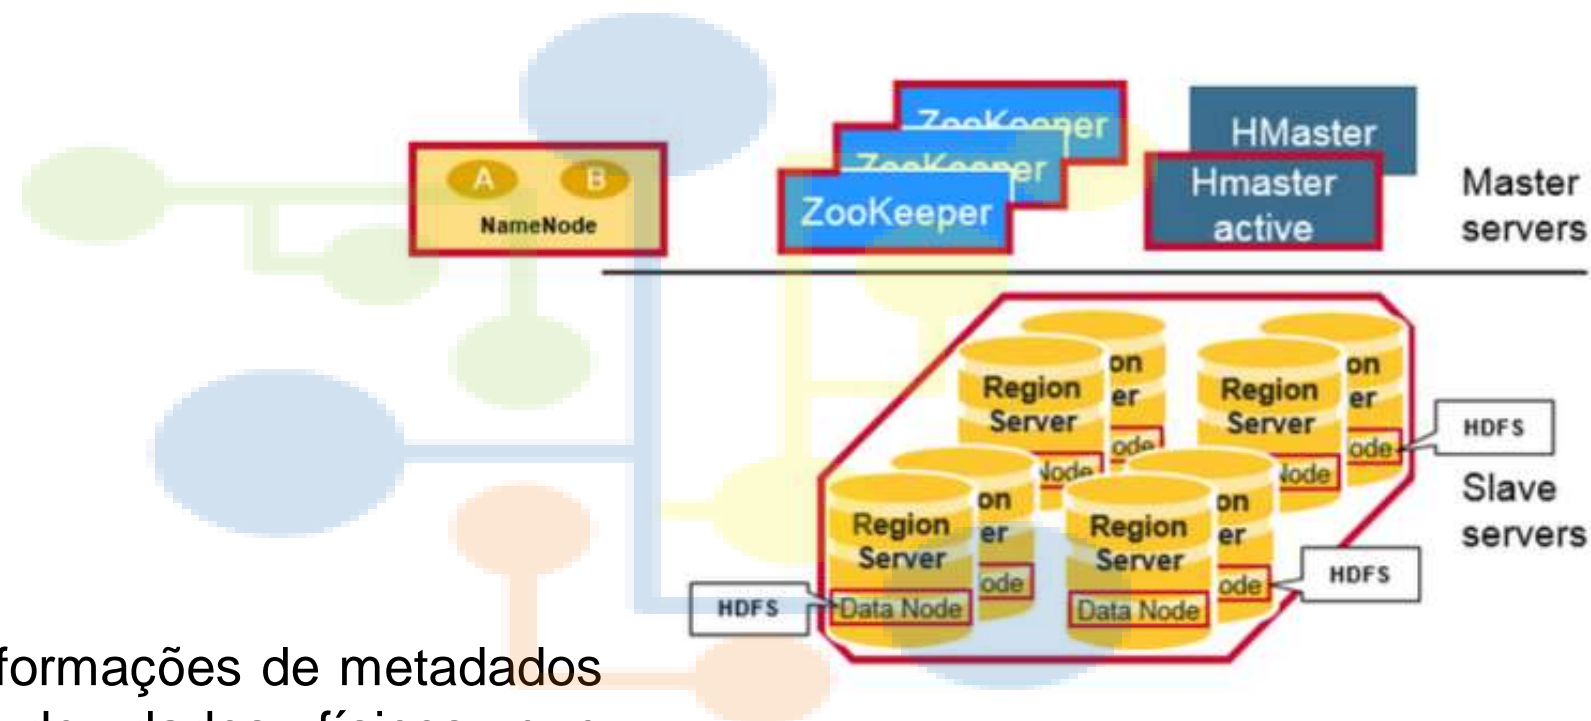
A B
NameNode

ZooKeeper
ZooKeeper
ZooKeeper

HMaster
Hmaster active

Master servers

on
er
Region Server
ode
Node

on
er
Region Server
ode
Node

HDFS

on
er
Region Server
ode
Data Node

on
er
Region Server
ode
Data Node

Slave servers

HDFS

HDFS

formações de metadados

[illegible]